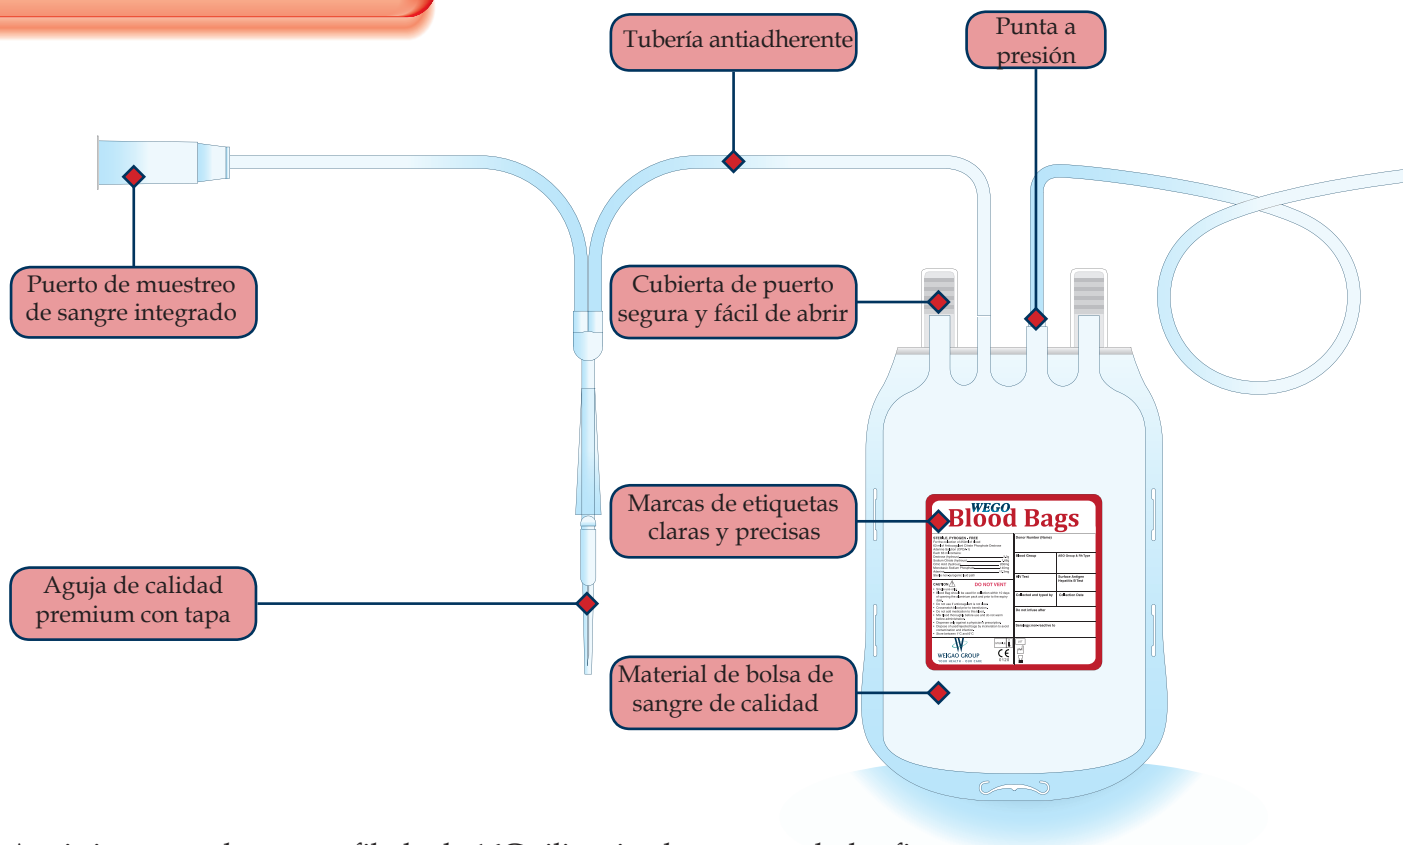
Tubería antiadherente

Punta a presión

Puerto de muestreo de sangre integrado

Cubierta de puerto segura y fácil de abrir

Marcas de etiquetas claras y precisas

WEGO Blood Bags

Donor Number (Name)

Blood Group

ABO Group & Rh Type

HIV Test

Surface Antigen Hepatitis B Test

Collected and typed by

Collection Date

Do not infuse after

Sample number and/or batch No.

CAUTION

DO NOT VENT

WEGAO GROUP

Aguja de calidad premium con tapa

Material de bolsa de sangre de calidad

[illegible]